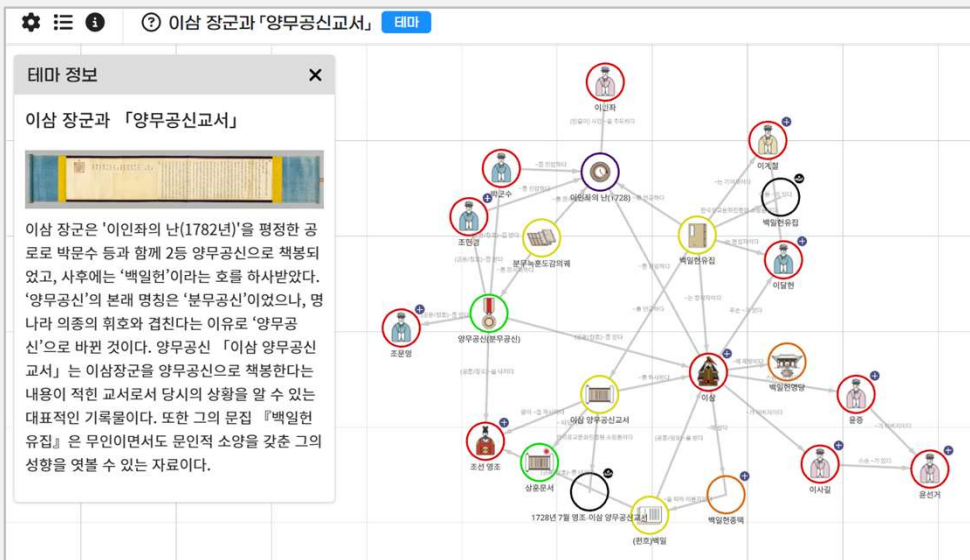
이삼 장군과 「양무공신교서」 테마

테마 정보

이삼 장군과 「양무공신교서」

이삼 장군은 '이인좌의 난(1782년)'을 평정한 공로로 박문수 등과 함께 2등 양무공신으로 책봉되었고, 사후에는 '백일헌'이라는 호를 하사받았다. '양무공신'의 본래 명칭은 '분무공신'이었으나, 명나라 의종의 휘호와 겹친다는 이유로 '양무공신'으로 바뀐 것이다. 양무공신 「이삼 양무공신교서」는 이삼장군을 양무공신으로 책봉한다는 내용이 적힌 교서로서 당시의 상황을 알 수 있는 대표적인 기록물이다. 또한 그의 문집 『백일헌유집』은 무인이면서도 문인적 소양을 갖춘 그의 성향을 엿볼 수 있는 자료이다.

이인좌

이인좌의 난(1728)

이계철

백일헌유집

조현명

분무녹훈도감의궤

백일현유집

이덕현

조문명

양무공신(분무공신)

이삼

백일헌영당

이삼 양무공신교서

윤증

조선 영조

상훈문서

이사길

윤선거

1728년 7월 영조 이삼 양무공신교서

백일헌종택

(완호)백일